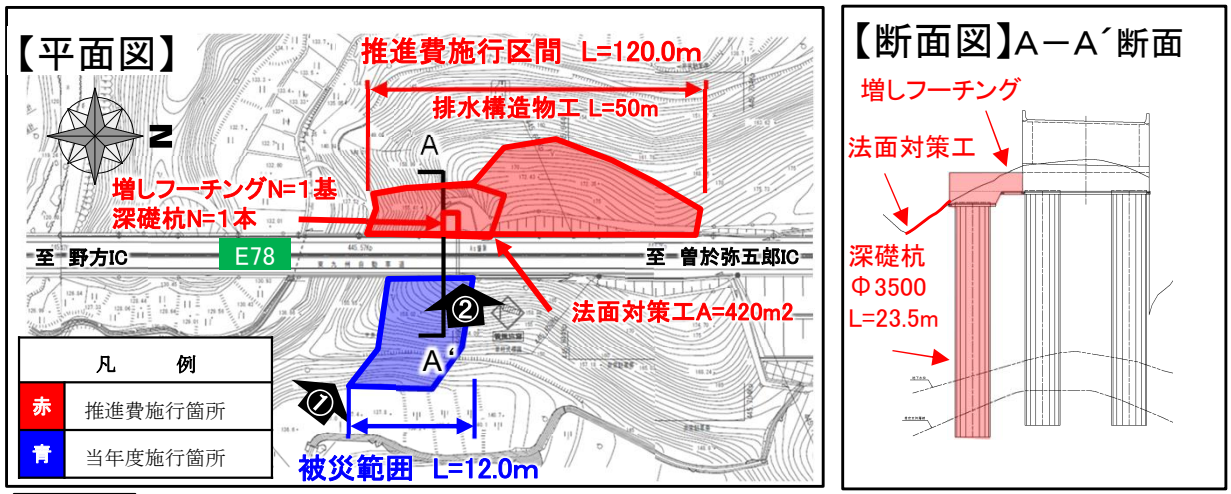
【平面図】

推進費施行区間 L=120.0m

排水構造物工 L=50m

A

N

増しフーチングN=1基
深礎杭N=1本

至 野方IC

E78

至 曽於弥五郎IC

法面対策工A=420m2

②

A'

①

凡 例

| 赤 | 推進費施行箇所 |
|---|---|
| 青 | 当年度施行箇所 |

被災範囲 L=12.0m

【断面図】A－A´断面

増しフーチング

法面対策工

深礎杭
Φ3500
L=23.5m